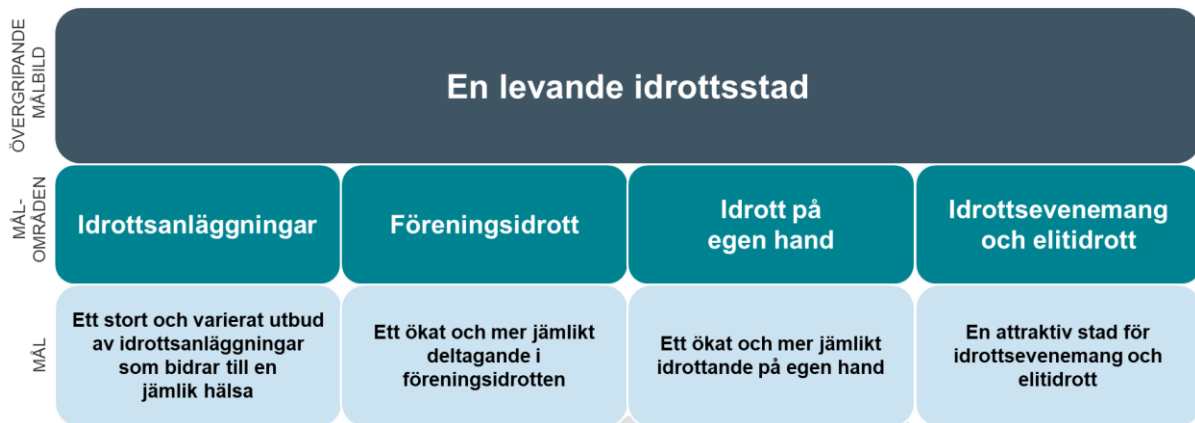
ÖVERGRIPANDE MÅLBILD

En levande idrottsstad

MÅL-OMRÅDEN

| Idrottsanläggningar | Föreningsidrott | Idrott på egen hand | Idrottsevenemang och elitidrott |
|---|---|---|---|
| Ett stort och varierat utbud av idrottsanläggningar som bidrar till en jämlik hälsa | Ett ökat och mer jämlikt deltagande i föreningsidrotten | Ett ökat och mer jämlikt idrottande på egen hand | En attraktiv stad för idrottsevenemang och elitidrott |

MÅL